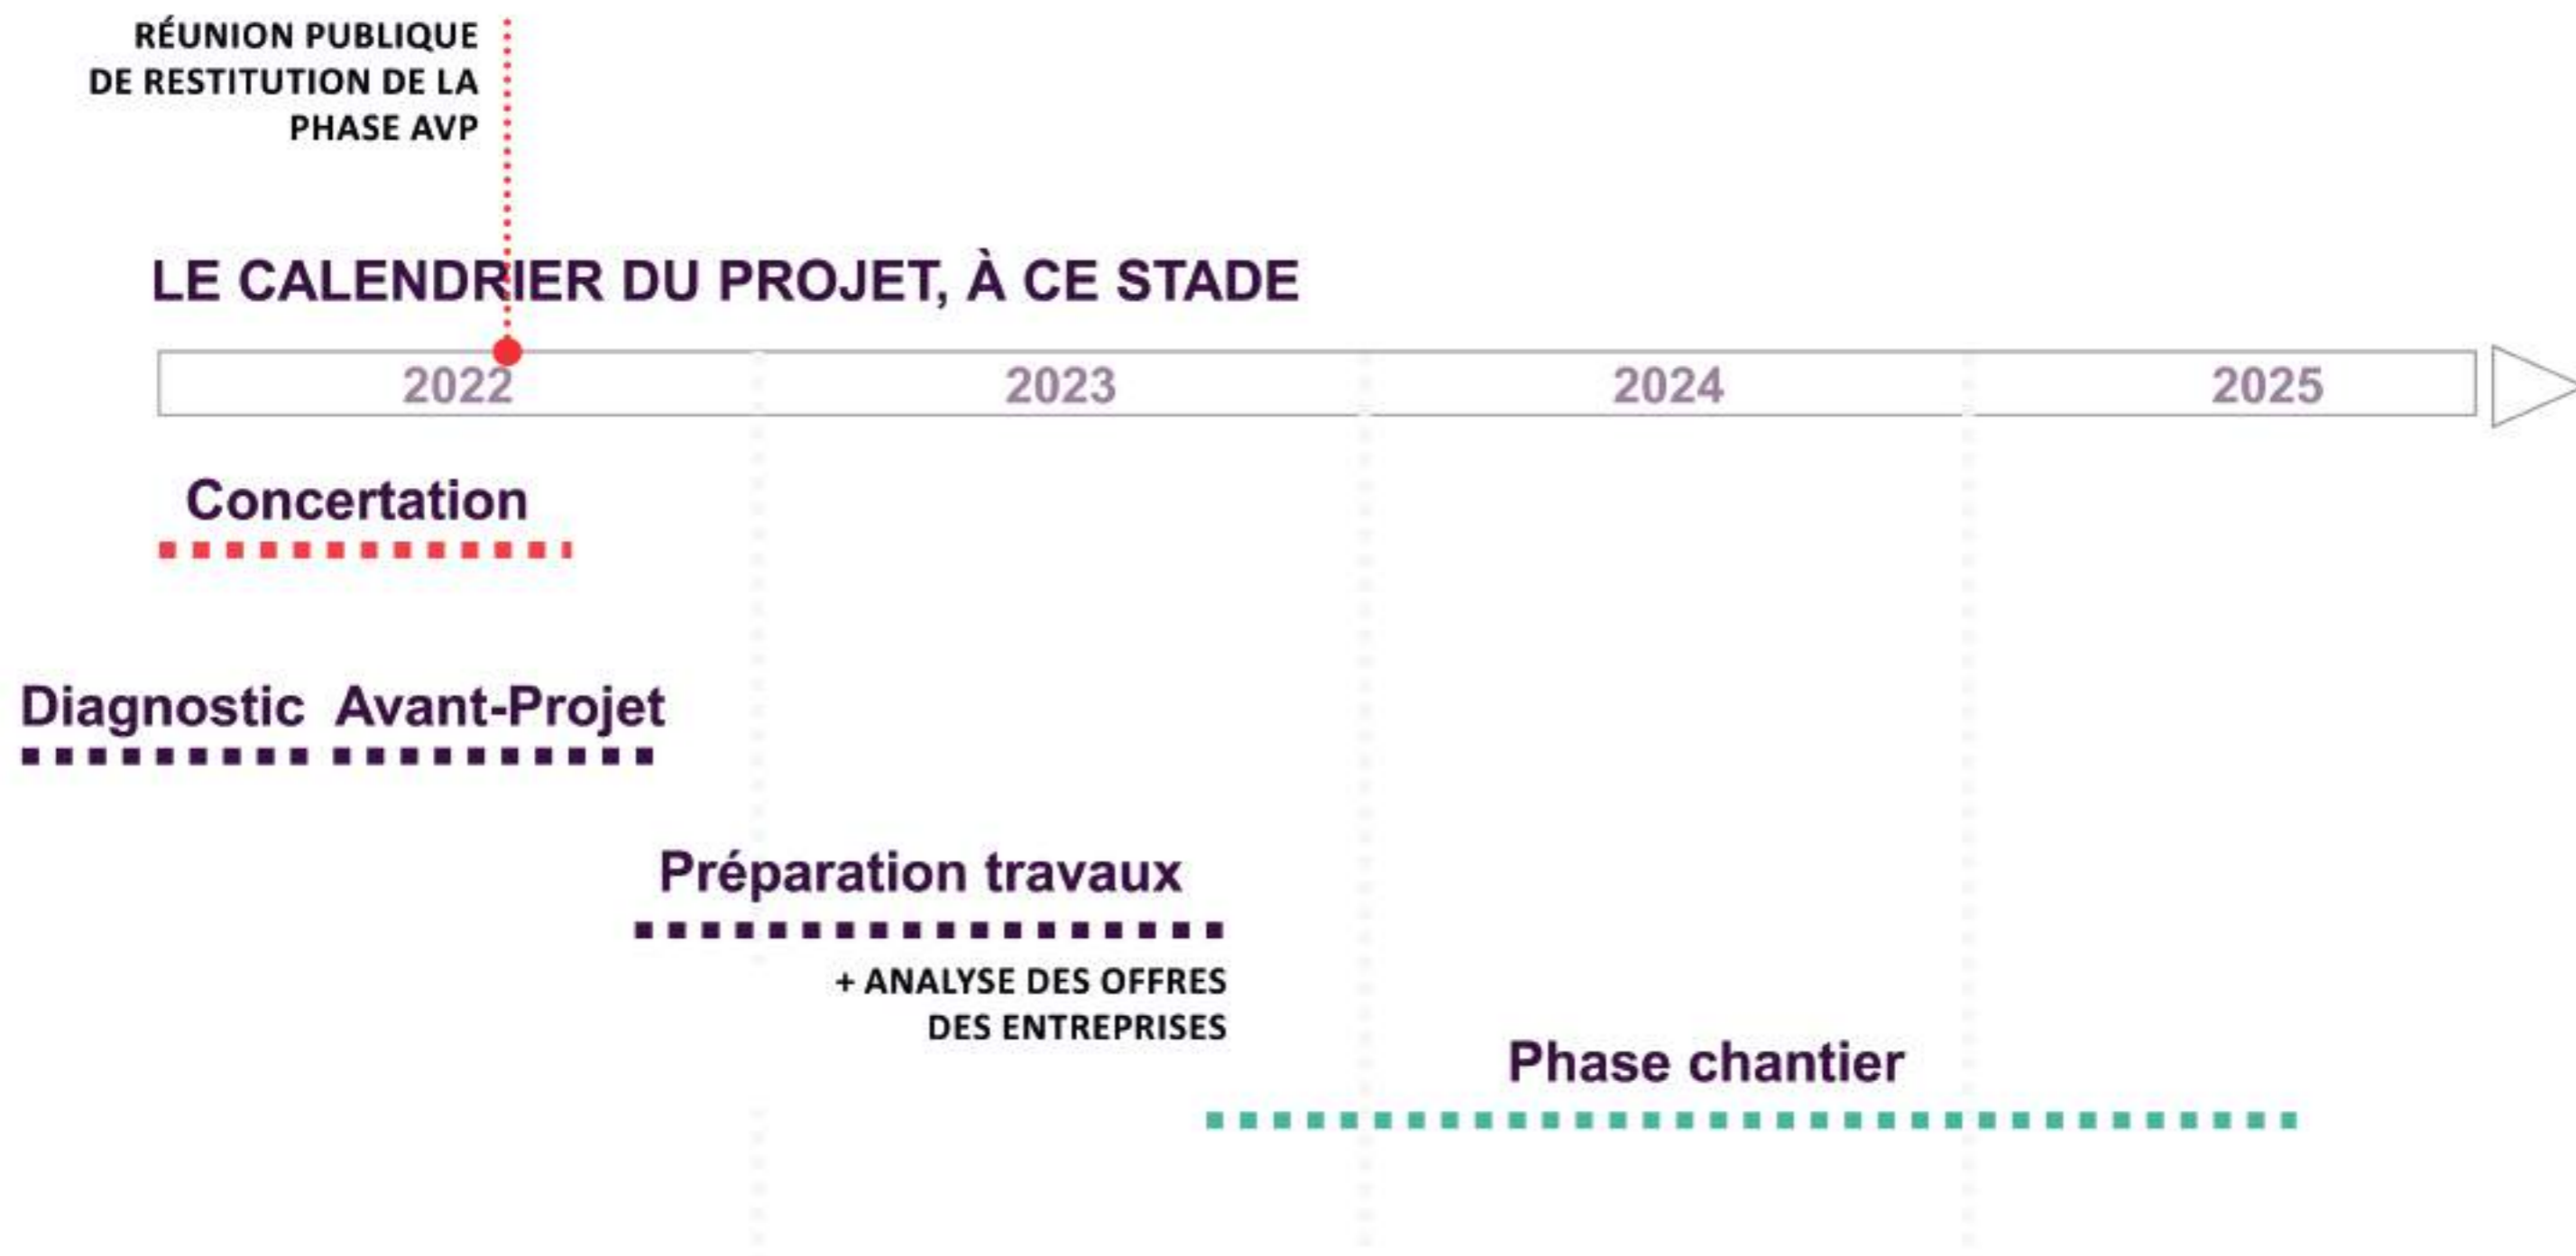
RÉUNION PUBLIQUE DE RESTITUTION DE LA PHASE AVP

LE CALENDRIER DU PROJET, À CE STADE

2022 2023 2024 2025

Concertation

Diagnostic Avant-Projet

Préparation travaux

+ ANALYSE DES OFFRES DES ENTREPRISES

Phase chantier